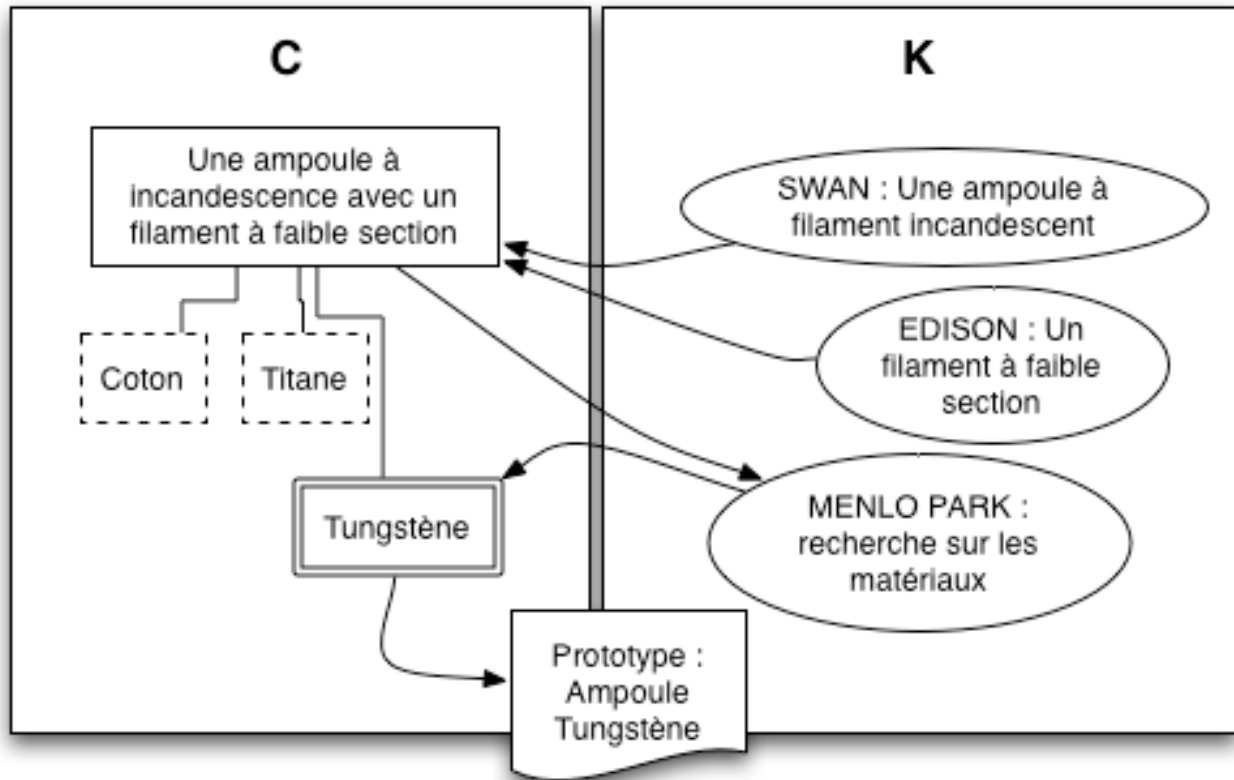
C

K

Une ampoule à incandescence avec un filament à faible section

Coton

Titane

Tungstène

SWAN : Une ampoule à filament incandescent

EDISON : Un filament à faible section

MENLO PARK : recherche sur les matériaux

Prototype : Ampoule Tungstène